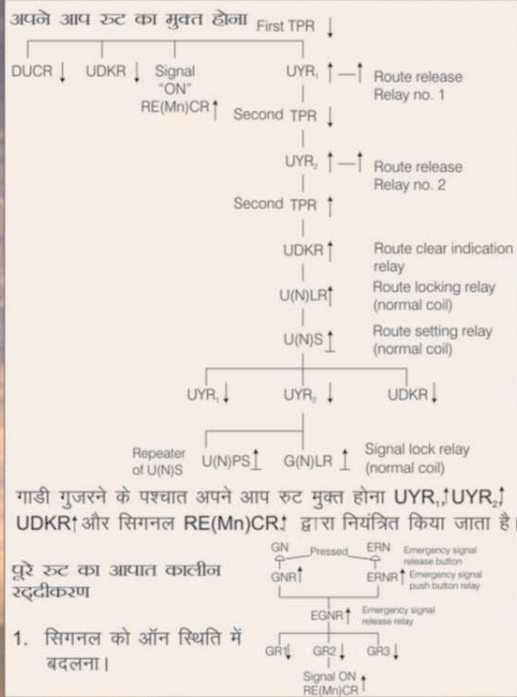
अपने आप रूट का मुक्त होना First TPR ↓

DUCR ↓ UDKR ↓ Signal "ON" RE(Mn)CR ↑

UYR$_1$ ↑ Route release Relay no. 1

Second TPR ↓

UYR$_2$ ↑ Route release Relay no. 2

Second TPR ↑

UDKR ↑ Route clear indication relay

U(N)LR ↑ Route locking relay (normal coil)

U(N)S ↑ Route setting relay (normal coil)

UYR$_1$ ↓ UYR$_2$ ↓ UDKR ↓

Repeater of U(N)S U(N)PS ↑ G(N)LR ↑ Signal lock relay (normal coil)

गाडी गुजरने के पश्चात अपने आप रुट मुक्त होना UYR$_1$↑UYR$_2$↑ UDKR↑ और सिगनल RE(Mn)CR↑ द्वारा नियंत्रित किया जाता है।

पूरे रूट का आपात कालीन रद्दीकरण

GN Pressed ERN Emergency signal release button

GNR↑ ERNR↑ Emergency signal push button relay

EGNR↑ Emergency signal release relay

1. सिगनल को ऑन स्थिति में बदलना।

GR1↓ GR2↓ GR3↓

Signal ON RE(Mn)CR↑